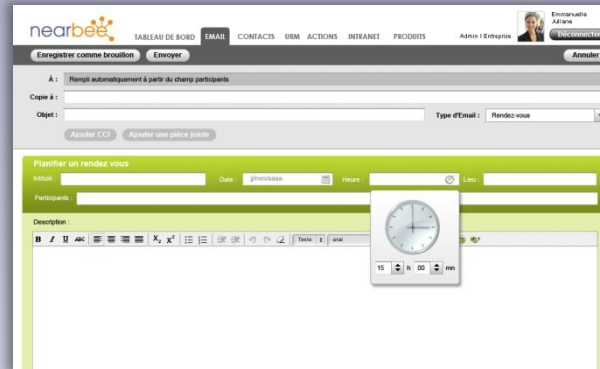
nearbee

TABLEAU DE BORD EMAIL CONTACTS URM ACTIONS INTRANET PRODUITS

Admin I Entreprise

Emmanuelle Juliane

Déconnecter

Enregistrer comme brouillon Envoyer

Annuler

À : Rempli automatiquement à partir du champ participants

Copie à :

Objet :

Type d'Email : Rendez-vous

Ajouter CCI Ajouter une pièce jointe

Planifier un rendez vous

Intitulé

Date jj/mm/aaaa

Heure

Lieu :

Participants

Description :

B I U ABC $X_2$ $X^2$

Texte arial

15 h 00 mn